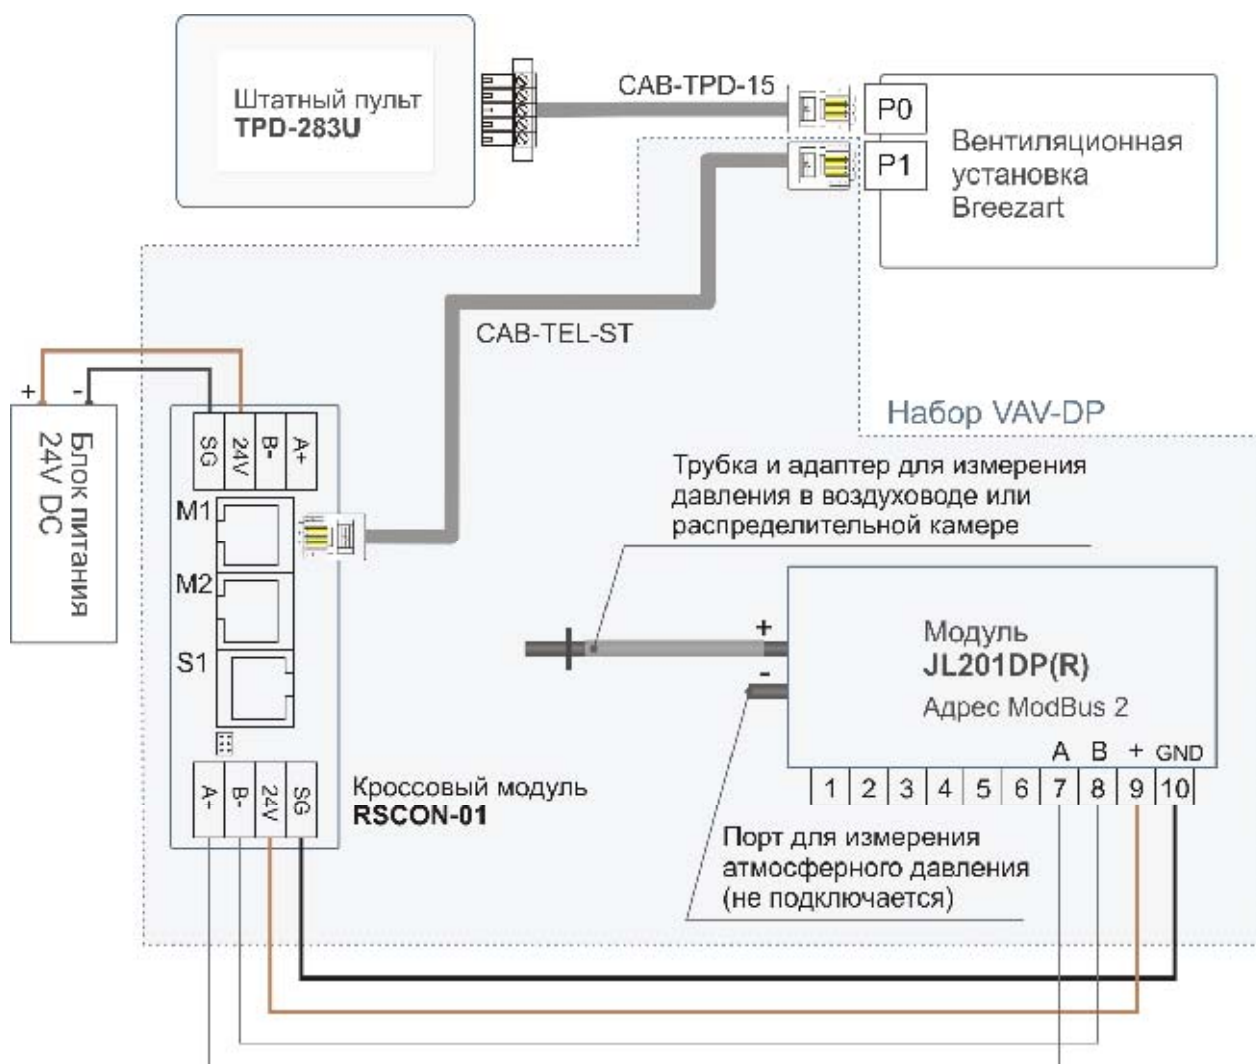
Штатный пульт
TPD-283U

CAB-TPD-15

P0

P1

Вентиляционная установка Breezart

CAB-TEL-ST

Набор VAV-DP

+ -

Блок питания 24V DC

SG 24V B- A+

M1

M2

S1

A- B- 24V SG

Кроссовый модуль
RSCON-01

Трубка и адаптер для измерения давления в воздуховоде или распределительной камере

+

-

Модуль
JL201DP(R)
Адрес ModBus 2

A B + GND

| 1 | 2 | 3 | 4 | 5 | 6 | 7 | 8 | 9 | 10 |
|---|---|---|---|---|---|---|---|---|---|

Порт для измерения атмосферного давления (не подключается)